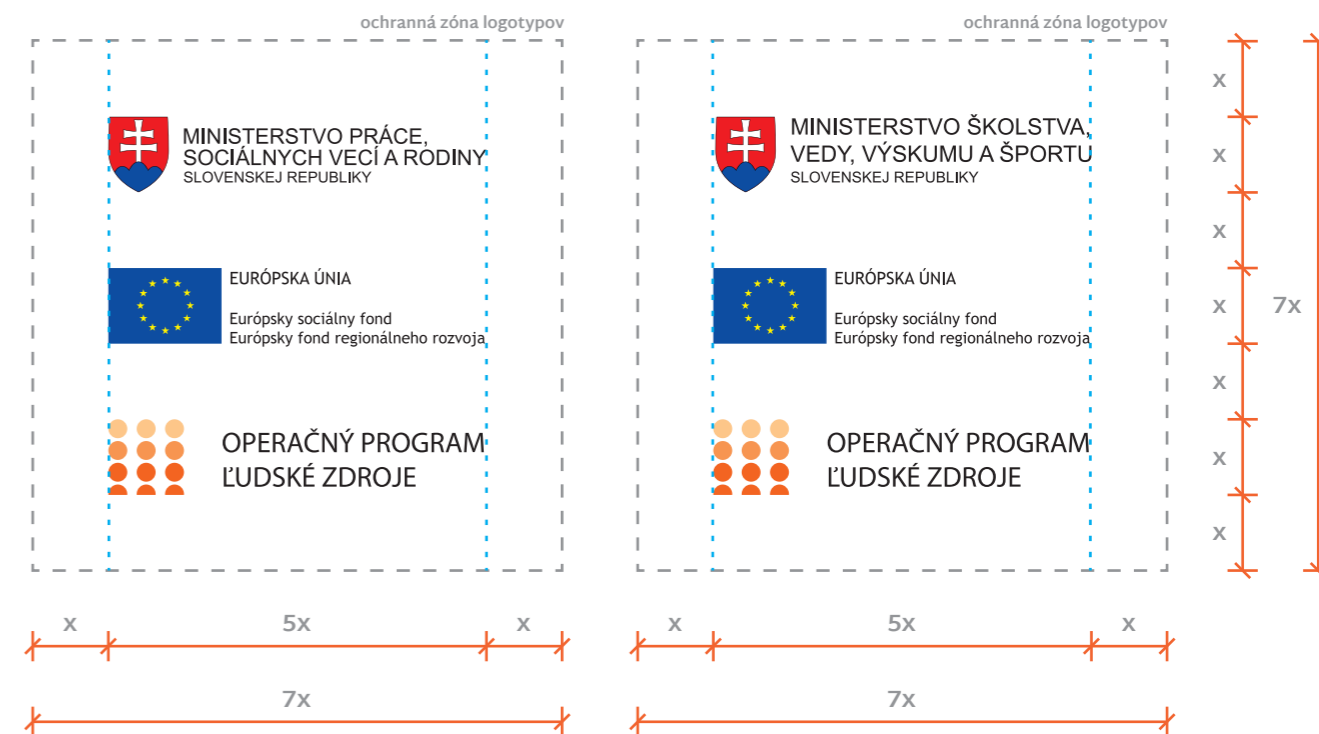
ochranná zóna logotypov

MINISTERSTVO PRÁCE, SOCIÁLNYCH VECÍ A RODINY
SLOVENSKEJ REPUBLIKY

EURÓPSKA ÚNIA

Európsky sociálny fond
Európsky fond regionálneho rozvoja

OPERAČNÝ PROGRAM
ĽUDSKÉ ZDROJE

x 5x x

7x

ochranná zóna logotypov

MINISTERSTVO ŠKOLSTVA, VEDY, VÝSKUMU A ŠPORTU
SLOVENSKEJ REPUBLIKY

EURÓPSKA ÚNIA

Európsky sociálny fond
Európsky fond regionálneho rozvoja

OPERAČNÝ PROGRAM
ĽUDSKÉ ZDROJE

x 5x x

7x

x
x
x
x
x
x
x

7x